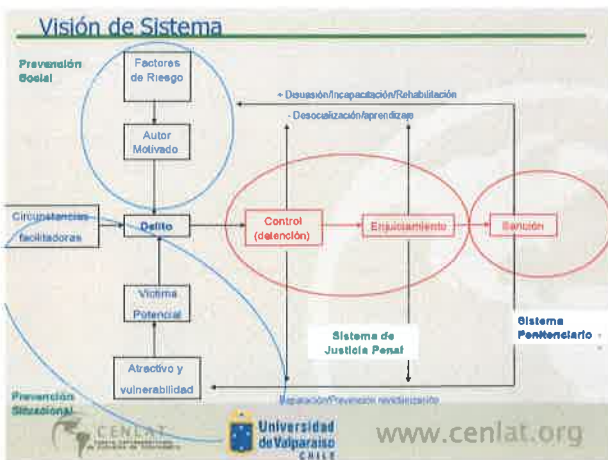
Visión de Sistema

Prevención Social

Factores de Riesgo

Autor Motivado

+ Disuasión/Incapacitación/Rehabilitación

- Desocialización/aprendizaje

Circunstancias facilitadoras

Delito

Control (detención)

Enjuiciamiento

Sanción

Víctima Potencial

Atractivo y vulnerabilidad

Sistema de Justicia Penal

Sistema Penitenciario

Prevención Situacional

Reparación/Prevención revictimización

CENLAT

Universidad de Valparaíso CHILE

www.cenlat.org